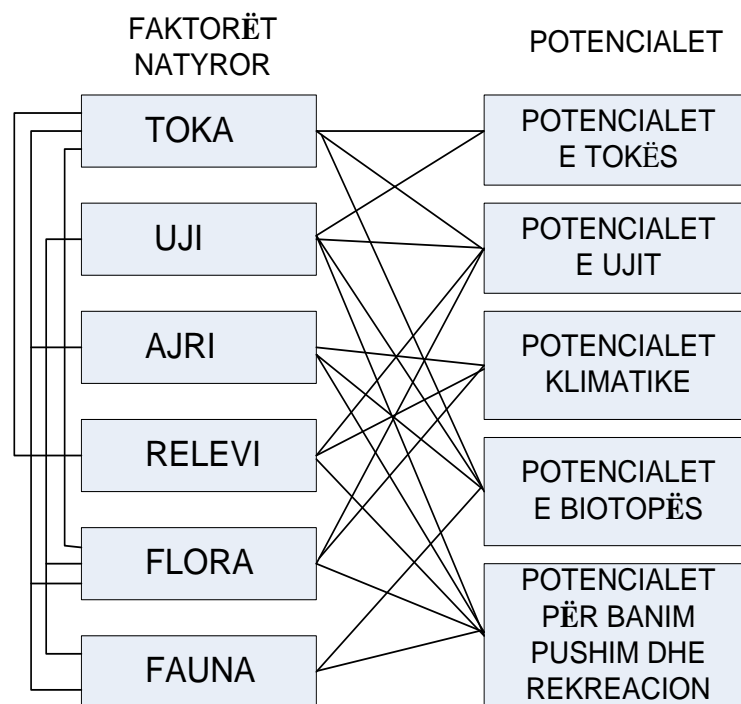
FAKTORËT NATYROR

POTENCIALET

TOKA

UJI

AJRI

RELEVI

FLORA

FAUNA

POTENCIALET E TOKËS

POTENCIALET E UJIT

POTENCIALET KLIMATIKE

POTENCIALET E BIOTOPËS

POTENCIALET PËR BANIM PUSHIM DHE REKREACION